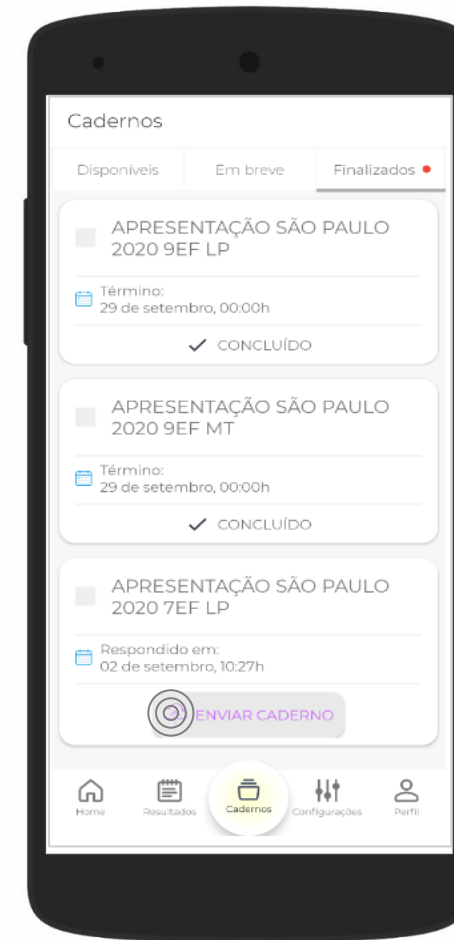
Cadernos

Disponíveis | Em breve | Finalizados

APRESENTAÇÃO SÃO PAULO 2020 9EF LP

Término:
29 de setembro, 00:00h

CONCLUÍDO

APRESENTAÇÃO SÃO PAULO 2020 9EF MT

Término:
29 de setembro, 00:00h

CONCLUÍDO

APRESENTAÇÃO SÃO PAULO 2020 7EF LP

Respondido em:
02 de setembro, 10:27h

ENVIAR CADERNO

Home | Resultados | Cadernos | Configurações | Perfil